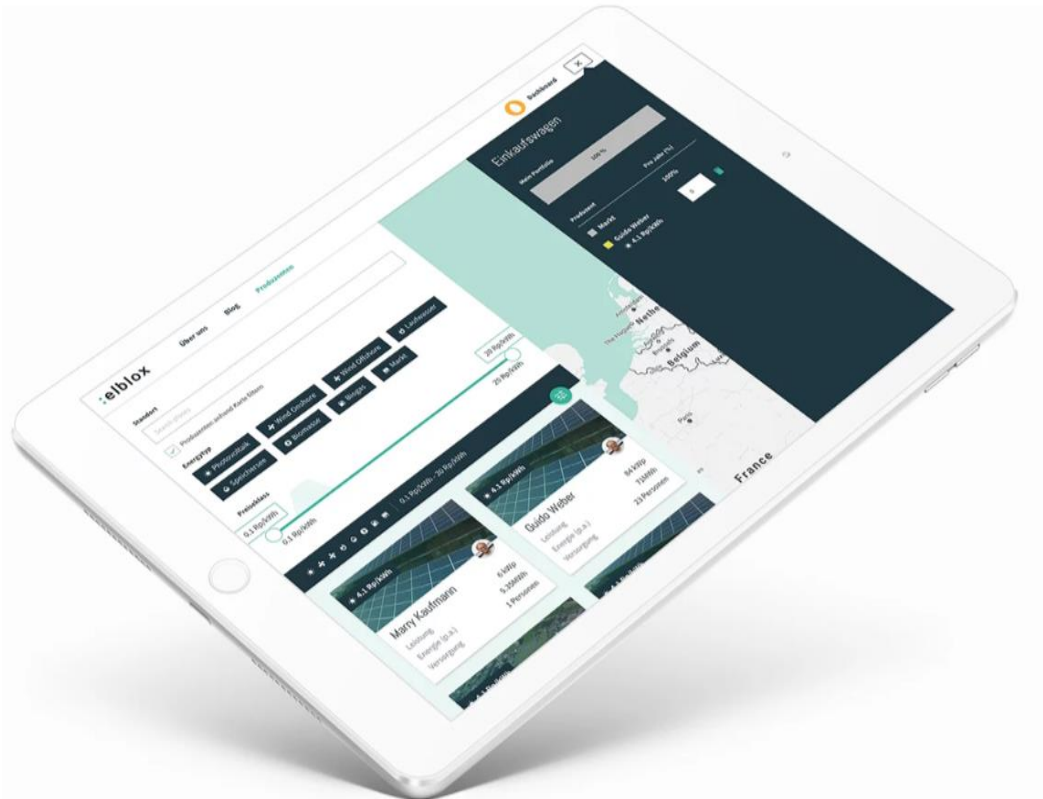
:elblox

Über uns

Blog

Produzenten

Dashboard

Einkaufswagen

Mein Portfolio

Pro Jahr (%)

100 %

Produzent

100%

Markt

Guido Weber

4.1 Rp/kWh

Standort

Suchbegriff

Produzenten anhand Karte filtern

Energietyp

Photovoltaik

Wind Onshore

Wind Offshore

Laufwasser

Speichersee

Biomasse

Biogas

Markt

Preisklasse

0.1 Rp/kWh

20 Rp/kWh

0.1 Rp/kWh

20 Rp/kWh

0.1 Rp/kWh - 20 Rp/kWh

4.1 Rp/kWh

Marry Kaufmann

Leistung

6 kWp

Energie (p.a.)

5.25MWh

Versorgung

1 Personen

4.1 Rp/kWh

Guido Weber

Leistung

84 kWp

Energie (p.a.)

71MWh

Versorgung

23 Personen

Amsterdam

The Hague

Netherlands

Brussels

Belgium

Paris

France